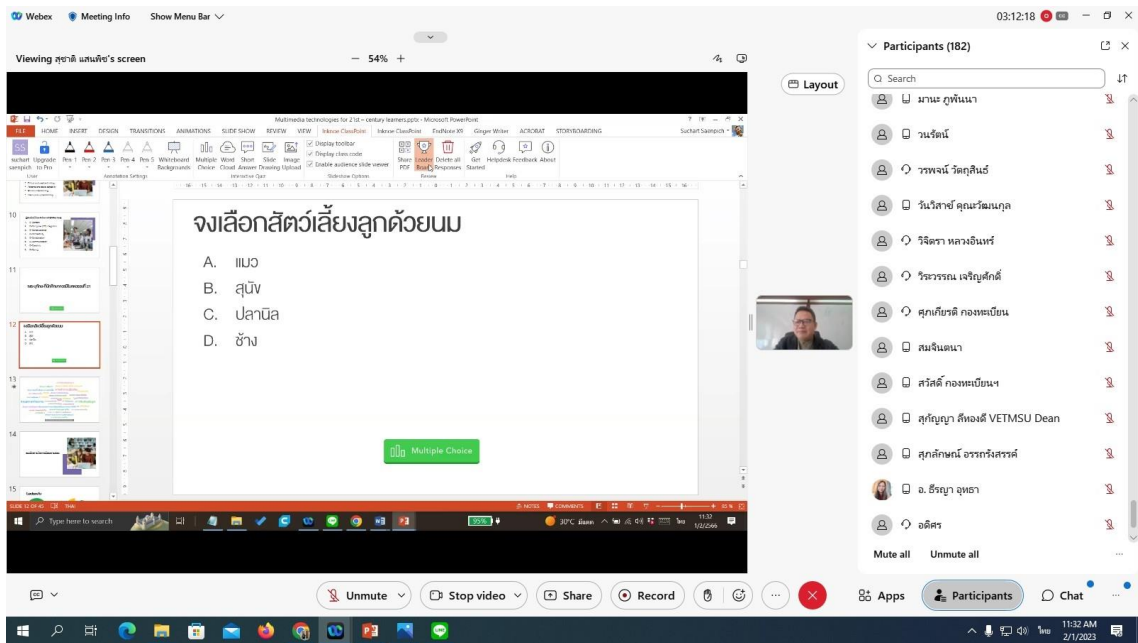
Webex Meeting Info Show Menu Bar

03:12:18

Viewing สุชาติ แสนพิช's screen — 54% +

Layout

Multimedia technologies for 21st – century learners.pptx - Microsoft PowerPoint

FILE HOME INSERT DESIGN TRANSITIONS ANIMATIONS SLIDE SHOW REVIEW VIEW Inknoe ClassPoint Inknoe ClassPoint EndNote X9 Ginger Writer ACROBAT STORYBOARDING

Suchart Saenpich

Suchart Upgrade Pen 1 Pen 2 Pen 3 Pen 4 Pen 5 Whiteboard Multiple Word Short Slide Image Display toolbar Display class code Enable audience slide viewer Share PDF Leader Board Delete all Responses Get Started Helpdesk Feedback About

จงเลือกสัตว์เลี้ยงลูกด้วยนม

A. แมว
B. สุนัข
C. ปลานิล
D. ช้าง

Multiple Choice

SLIDE 12 OF 43 THAI NOTES COMMENTS 82%

Type here to search 30°C มีแดด 11:32 1/2/2566

Participants (182)

Search

มานะ ภูพันนา
วนรัตน์
วรพจน์ วัฒฤสินธ์
วันวิสาข์ คุณารัฒนกุล
วิจิตรา หลวงอินทร์
วีระวรรณ เจริญศักดิ์
ศุภเกียรติ กองทะเบียน
สมจินตนา
สวัสดิ์ กองทะเบียนฯ
สุกัญญา ลีทองดี VETMSU Dean
สุภลักษณ์ อรรถรังสรรค์
อ. ธีรญา อุทรา
อดิศร

Mute all Unmute all

Unmute Stop video Share Record Apps Participants Chat

11:32 AM 2/1/2023